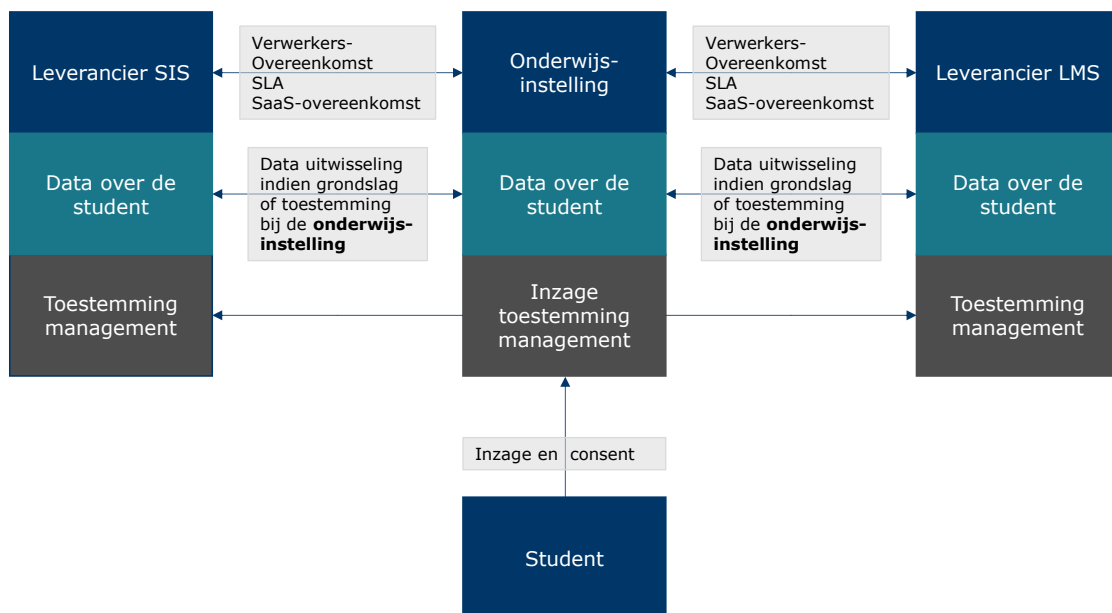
Leverancier SIS

Verwerkers-
Overeenkomst
SLA
SaaS-overeenkomst

Onderwijs-
instelling

Verwerkers-
Overeenkomst
SLA
SaaS-overeenkomst

Leverancier LMS

Data over de student

Data uitwisseling indien grondslag of toestemming bij de **onderwijsinstelling**

Data over de student

Data uitwisseling indien grondslag of toestemming bij de **onderwijsinstelling**

Data over de student

Toestemming management

Inzage toestemming management

Toestemming management

Inzage en consent

Student